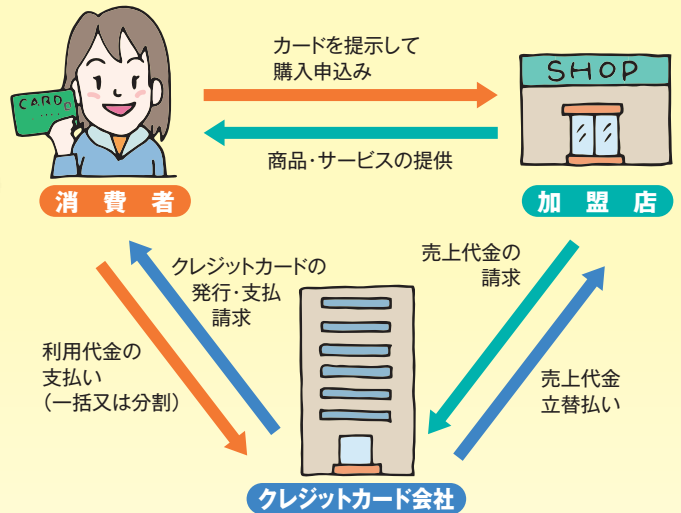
CARD

カードを提示して
購入申込み

SHOP

商品・サービスの提供

消費者

加盟店

クレジットカードの
発行・支払
請求

売上代金の
請求

利用代金の
支払い
（一括又は分割）

売上代金
立替払い

クレジットカード会社